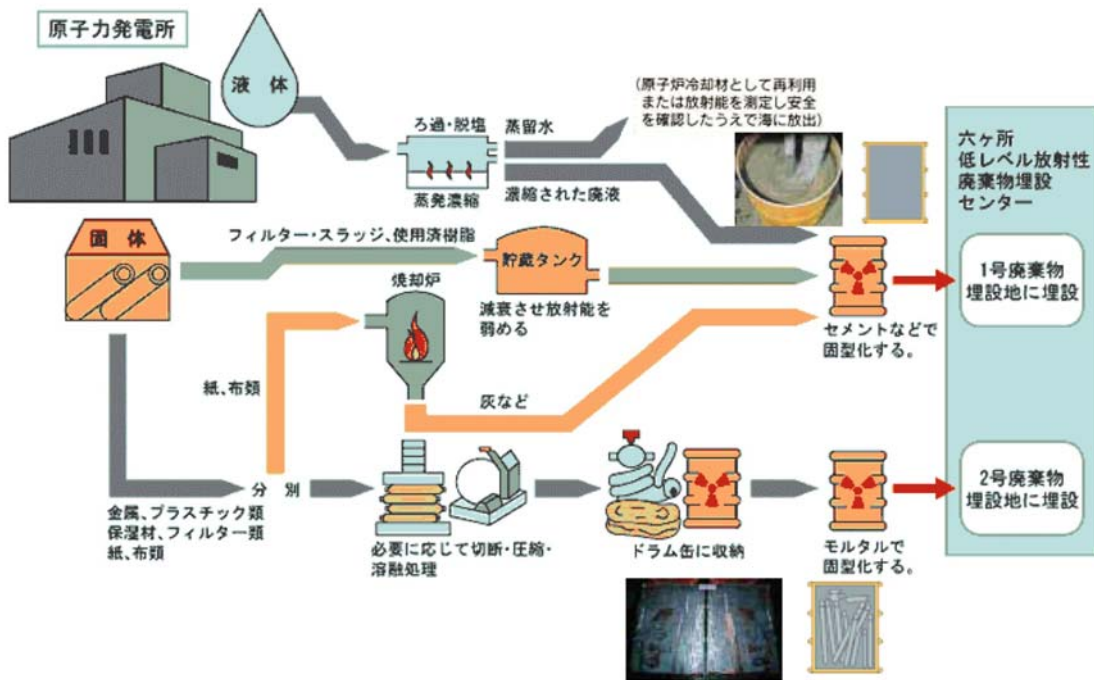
原子力発電所

液体

ろ過・脱塩

蒸留水

蒸発濃縮

濃縮された廃液

(原子炉冷却材として再利用または放射能を測定し安全を確認したうえで海に放出)

六ヶ所低レベル放射性廃棄物埋設センター

固体

フィルター・スラッジ、使用済樹脂

貯蔵タンク

減衰させ放射能を弱める

焼却炉

紙、布類

灰など

セメントなどで固型化する。

1号廃棄物埋設地に埋設

分別

金属、プラスチック類保温材、フィルター類紙、布類

必要に応じて切断・圧縮・溶融処理

ドラム缶に収納

モルタルで固型化する。

2号廃棄物埋設地に埋設